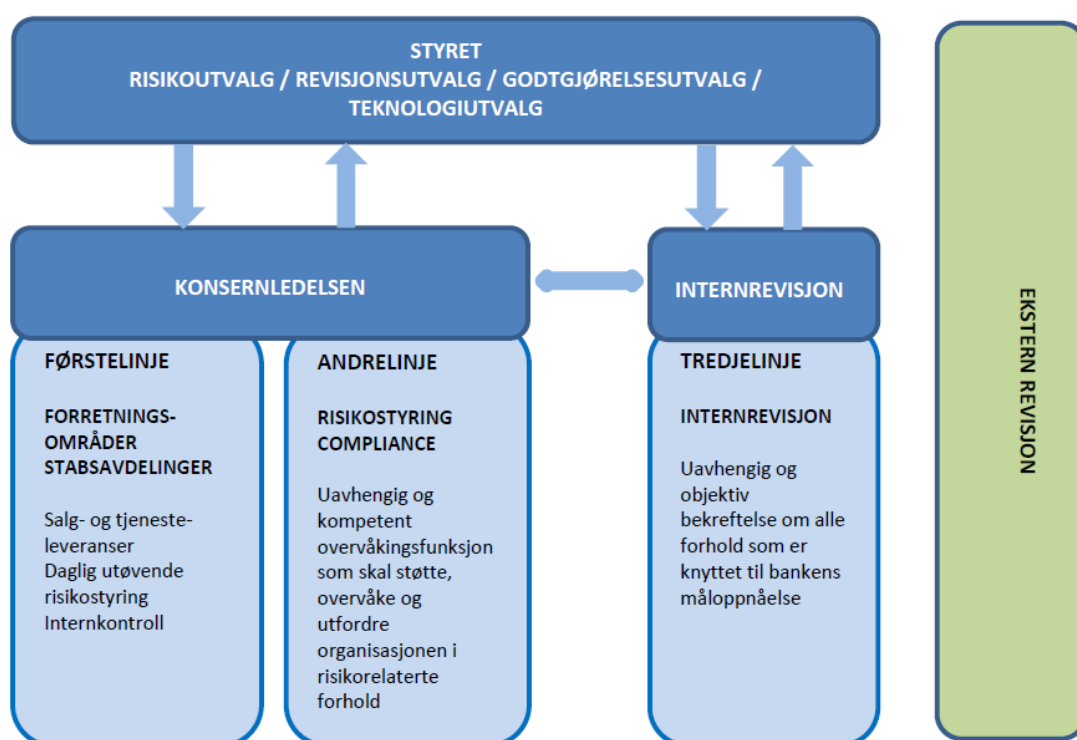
STYRET
RISIKOUTVALG / REVISJONSUTVALG / GODTGJØRELSESUTVALG / TEKNOLOGIUTVALG

KONSERNLEDELSEN

INTERNREVISJON

FØRSTELINJE

FORRETNINGS-OMRÅDER
STABSAVDELINGER

Salg- og tjeneste-leveranser
Daglig utøvende risikostyring
Internkontroll

ANDRELINJE

RISIKOSTYRING
COMPLIANCE

Uavhengig og kompetent overvåkingsfunksjon som skal støtte, overvåke og utfordre organisasjonen i risikorelaterte forhold

TREDJELINJE

INTERNREVISJON

Uavhengig og objektiv bekreftelse om alle forhold som er knyttet til bankens måloppnåelse

EKSTERN REVISJON